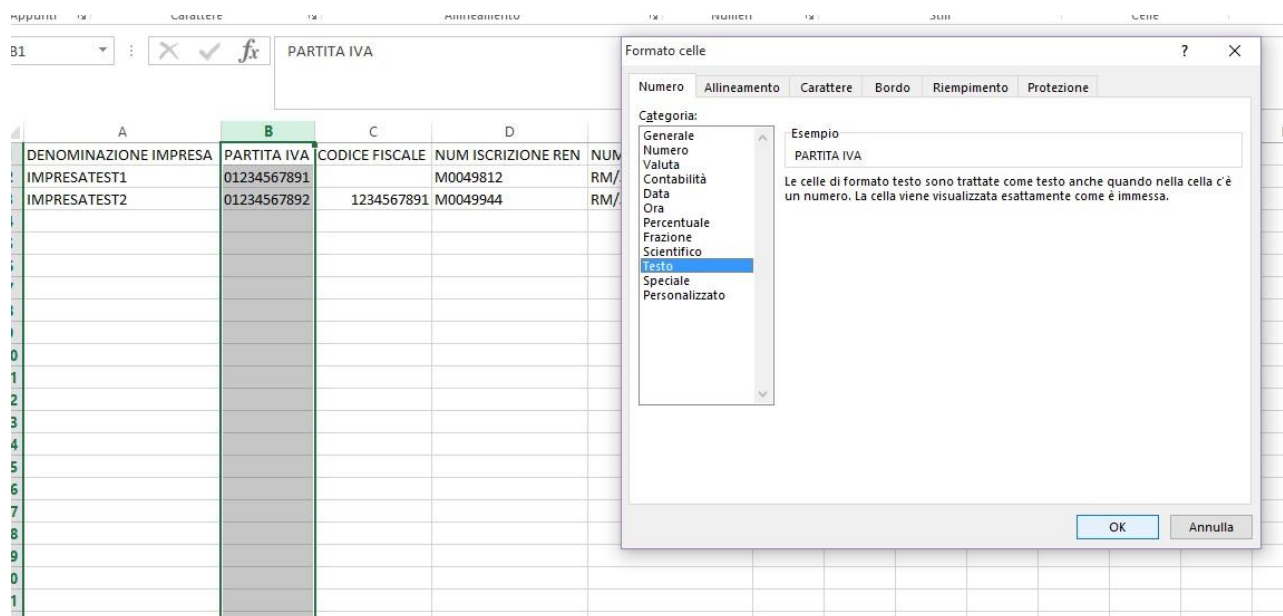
Appunti Carattere Allineamento Numeri Stili Celle

B1 PARTITA IVA

| | A | B | C | D | |
|---|---|---|---|---|---|
| | DENOMINAZIONE IMPRESA | PARTITA IVA | CODICE FISCALE | NUM ISCRIZIONE REN | NUM |
| | IMPRESATEST1 | 01234567891 | | M0049812 | RM/ |
| | IMPRESATEST2 | 01234567892 | 1234567891 | M0049944 | RM/ |

0
1
2
3
4
5
6
7
8
9
0
1

Formato celle ? ×

Numero Allineamento Carattere Bordo Riempimento Protezione

Categoria:
Generale
Numero
Valuta
Contabilità
Data
Ora
Percentuale
Frazione
Scientifico
Testo
Speciale
Personalizzato

Esempio
PARTITA IVA

Le celle di formato testo sono trattate come testo anche quando nella cella c'è un numero. La cella viene visualizzata esattamente come è immessa.

OK Annulla